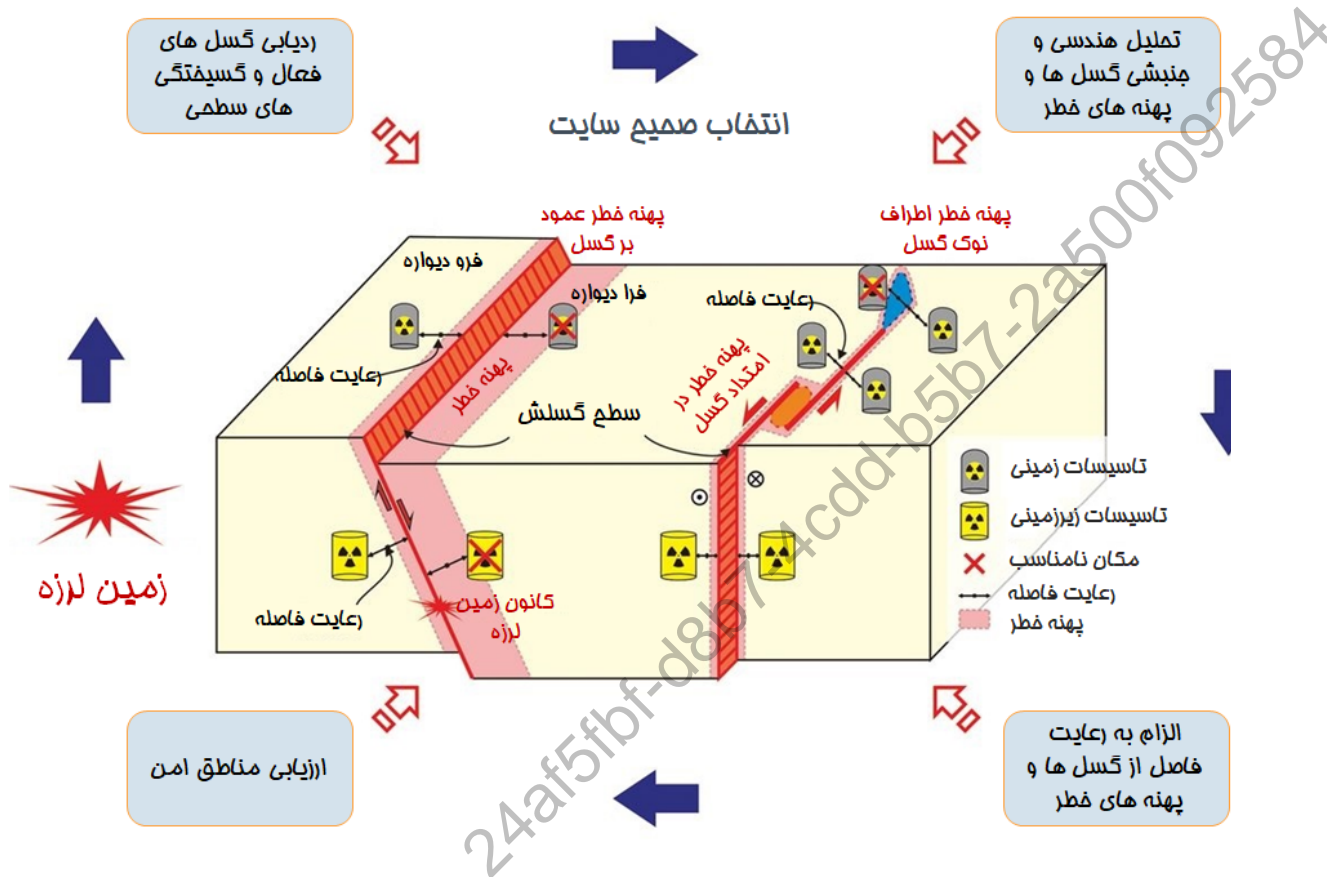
تحلیل هندسی و جنبشی گسل ها و پهنه های خطر

انتخاب صحیح سایت

ردیابی گسل های فعال و گسیختگی های سطحی

پهنه خطر عمود بر گسل

پهنه خطر اطراف نوک گسل

فرو دیواره

فرا دیواره

رعایت فاصله

رعایت فاصله

پهنه خطر

پهنه خطر در امتداد گسل

سطح گسلش

تاسیسات زمینی

تاسیسات زیرزمینی

مکان نامناسب

رعایت فاصله

پهنه خطر

زمین لرزه

رعایت فاصله

کانون زمین لرزه

ارزیابی مناطق امن

الزام به رعایت فاصل از گسل ها و پهنه های خطر

24af5fbf-d8b74cdd-b5b7-2a500f092584